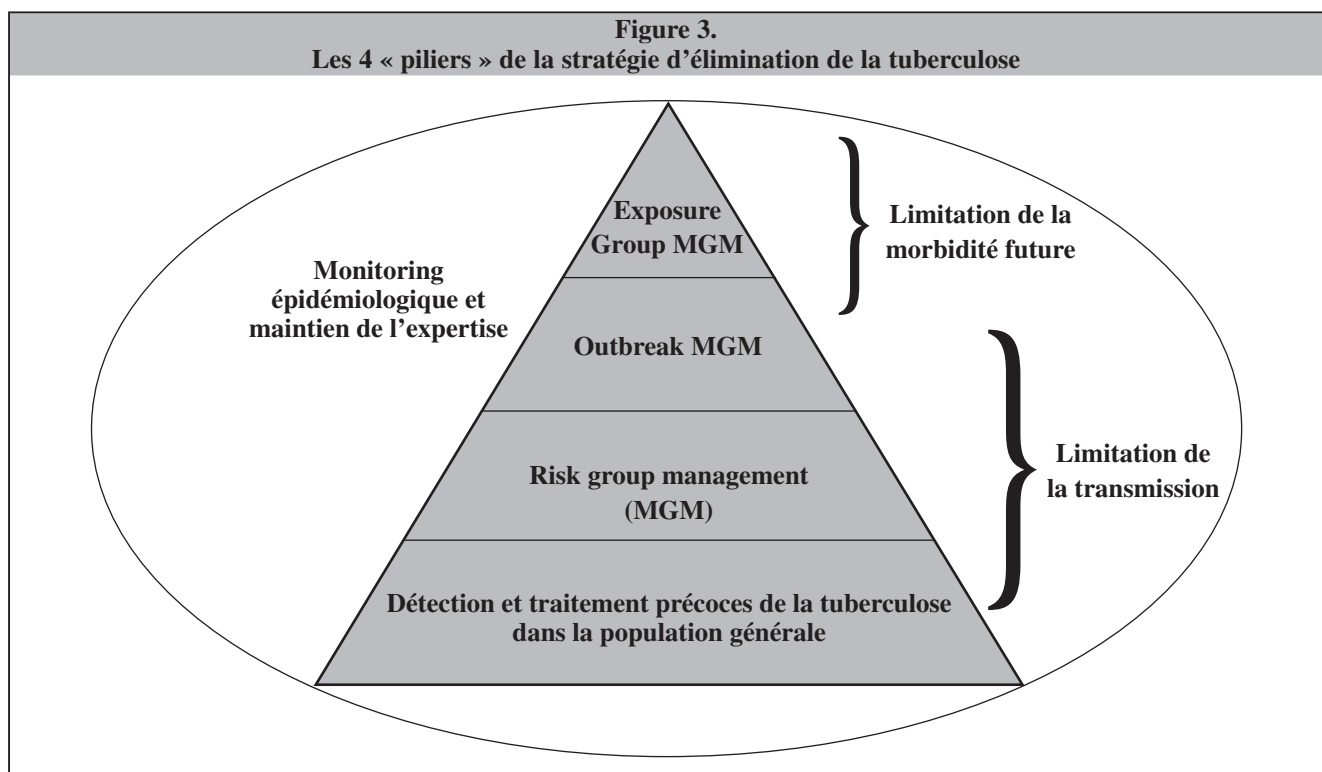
Figure 3.
Les 4 « piliers » de la stratégie d'élimination de la tuberculose

Exposure Group MGM

Limitation de la morbidité future

Monitoring épidémiologique et maintien de l'expertise

Outbreak MGM

Risk group management (MGM)

Limitation de la transmission

Détection et traitement précoces de la tuberculose dans la population générale